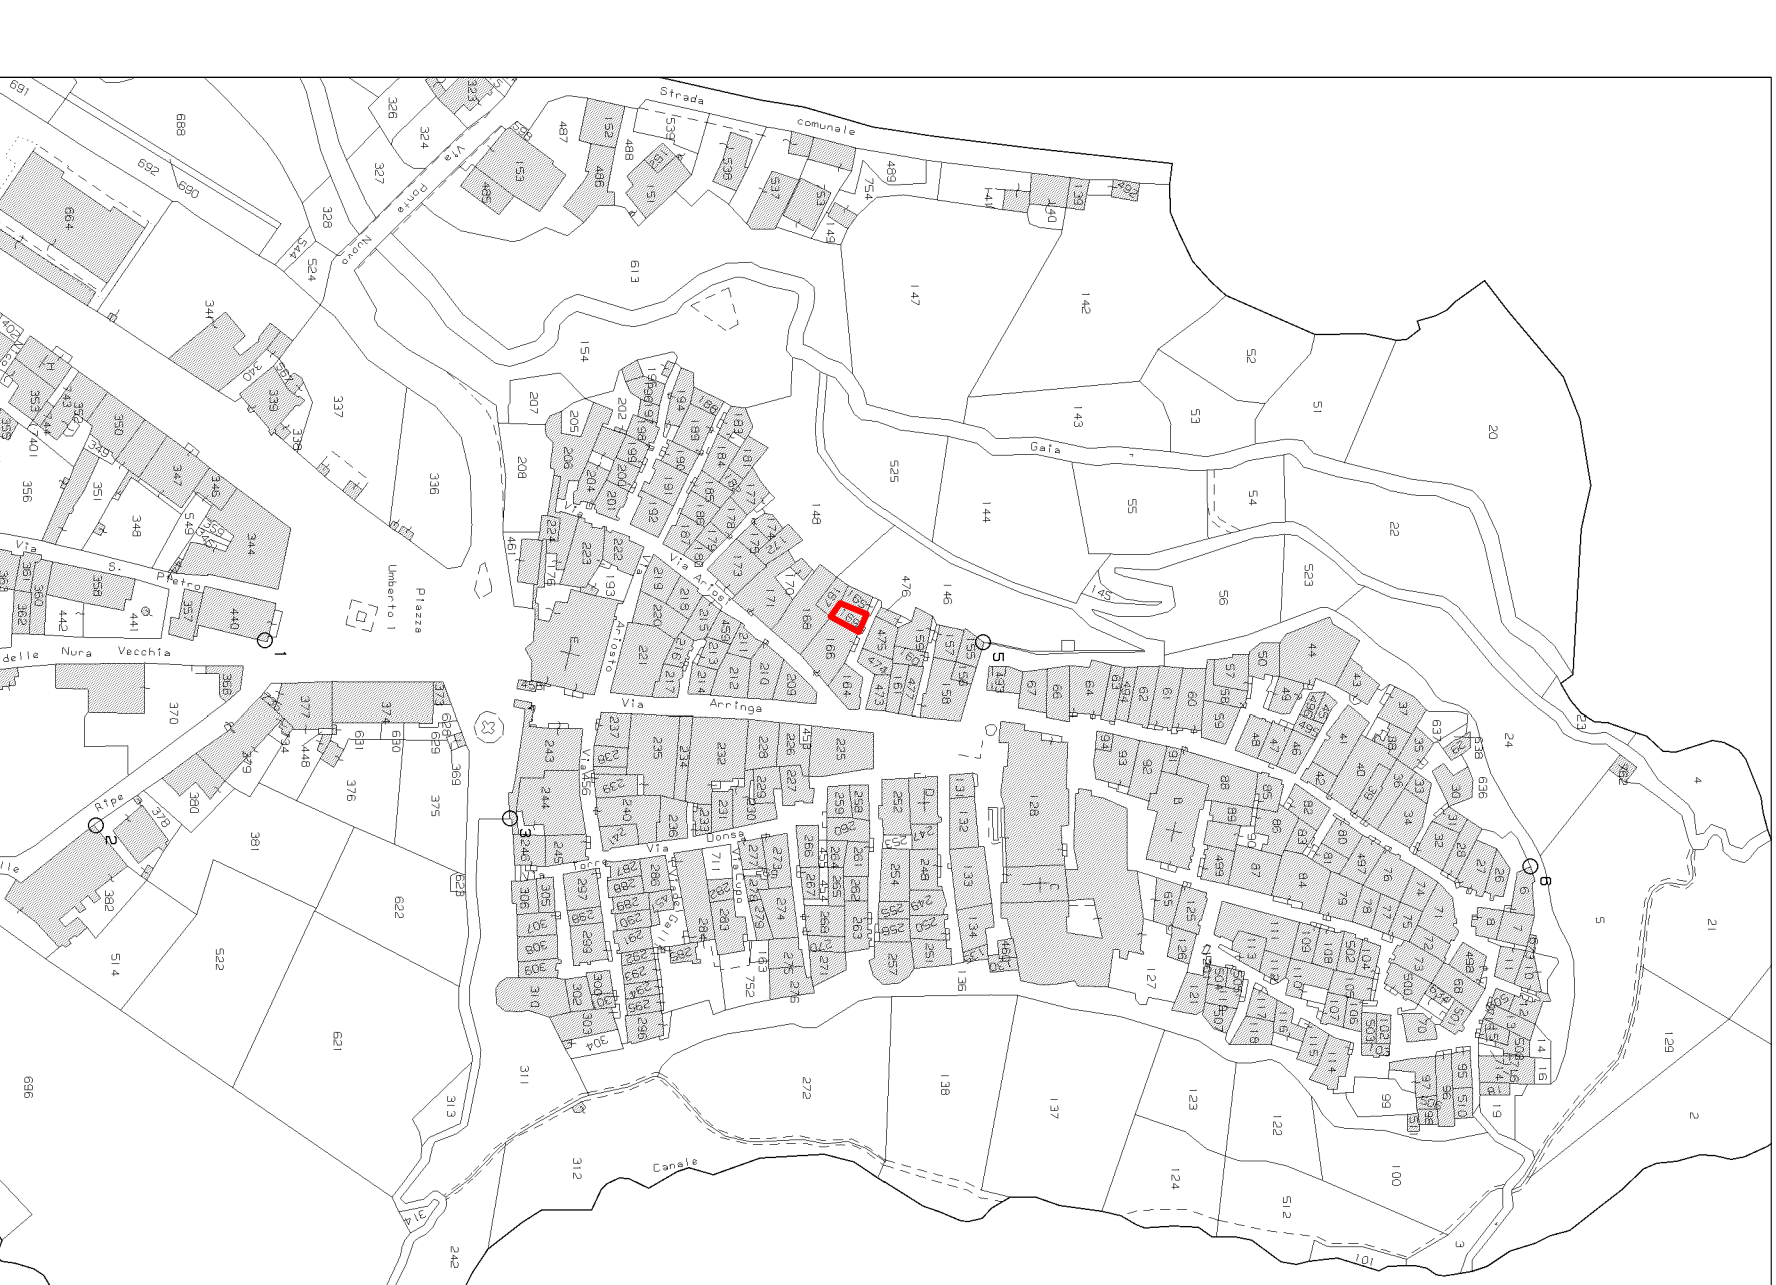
Strada comunale

Via Ponte Nuovo

Gaia

Via Ariosto

Via Arringa

Piazza Umberto I

Via S. Pietro

delle Nura Vecchia

Ripe

Via Donsa

Via del Lupo

Via Galli

Canale

1
2
3
5
6

691 688 692 690 664 326 324 323 327 328 544 524 487 152 488 486 539 151 536 537 53 754 489 149 141 140 139 613 147 142 52 51 20 143 53 154 207 205 202 208 206 204 200 201 198 197 194 199 196 188 183 190 184 181 191 192 185 186 187 182 177 175 178 179 174 173 172 148 525 144 55 54 22 523 56 476 146 145 170 171 169 168 166 164 165 475 474 473 161 160 477 157 159 158 155 156 493 67 66 64 63 494 62 61 60 58 59 57 50 44 43 45 495 491 48 47 46 42 41 40 39 38 37 36 35 34 33 637 638 636 30 31 32 28 29 27 26 24 23 762 4 21 5 9 8 7 10 11 12 498 69 70 71 72 73 74 75 76 77 78 79 80 81 82 83 84 85 86 87 88 89 90 91 92 93 94 128 131 132 133 134 136 464 125 126 127 121 65 113 117 118 111 109 108 502 104 105 106 107 110 114 115 116 103 102 500 13 14 15 16 17 19 95 96 97 99 510 129 2 3 100 101 122 123 124 512 137 138 272 312 311 313 242 621 622 696 514 522 381 382 378 380 379 376 375 369 377 374 373 631 630 629 448 370 368 366 440 441 442 357 358 359 360 361 362 363 549 344 346 348 347 351 356 350 349 401 352 353 354 355 339 340 338 337 336 341 461 224 223 222 176 193 219 220 221 218 215 216 217 213 214 212 210 209 211 458 237 235 234 232 228 226 227 225 459 238 239 240 241 236 231 233 230 229 259 258 262 261 252 247 243 244 245 246 305 306 307 308 309 310 297 298 299 300 301 302 303 304 286 287 288 289 290 291 292 293 294 295 296 711 284 285 283 277 278 279 273 274 275 276 752 263 266 264 265 267 268 269 270 271 455 454 253 254 255 256 257 248 249 250 251 628 189 180 163 162 167 260